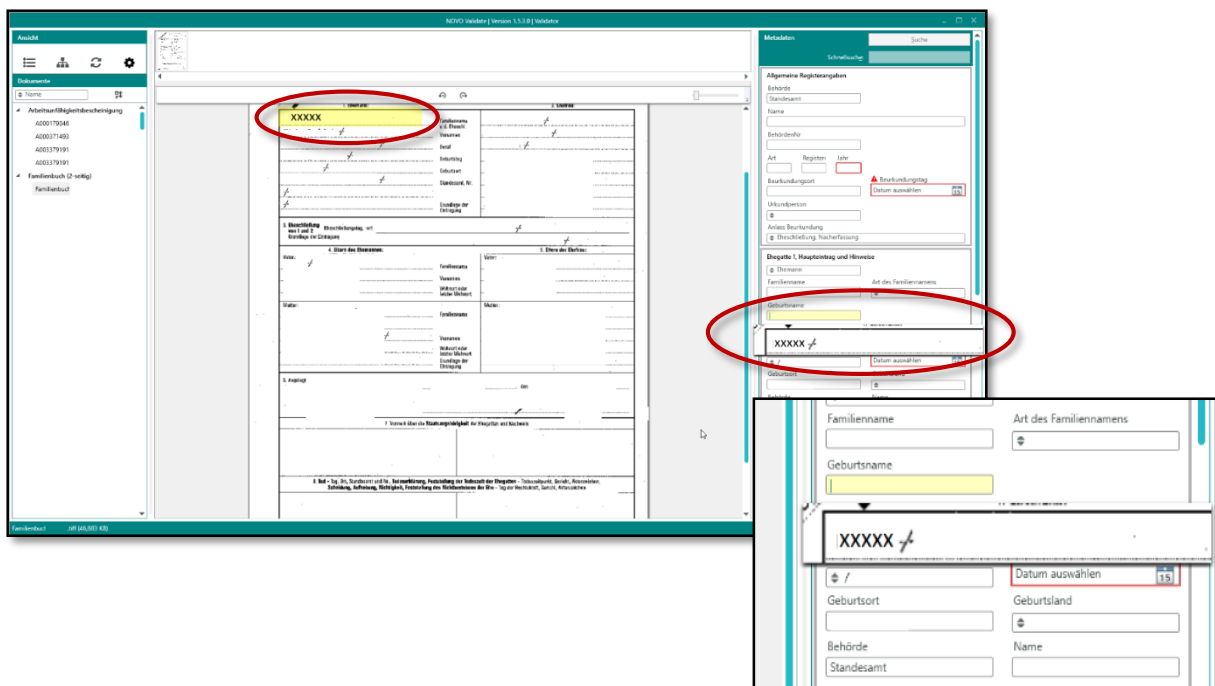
NOVO Validate | Version 1.5.3.0 | Validator

Ansicht

Dokumente

Name

Arbeitsunfähigkeitsbescheinigung
A000179046
A000371493
A003379191
A003379191
Familienbuch (2-seitig)
Familienbuch

Familienbuch (tif (46,603 KB)

XXXXX

1. Ehemann
2. Ehefrau

Familienname z. Z. Eheschl.
Vorname
Beruf
Geburtstag
Geburtsort
Standesamt, Nr.
Grundlage der Eintragung

3. Eheschließung
Eheschließungstag, -ort
Grundlage der Eintragung

4. Eltern des Ehemannes
5. Eltern der Ehefrau

Vater:
Familienname
Vorname
Wohnort oder letzter Wohnort
Mutter:
Familienname
Vorname
Wohnort oder letzter Wohnort
Grundlage der Eintragung

6. Angelegt
den

7. Vermerk über die Staatsangehörigkeit der Ehegatten und Kinderen

8. Tod

Metadaten
Suche
Schnellsuche

Allgemeine Registerangaben
Behörde
Standesamt
Name
BehördenNr
Art
Register
Jahr
Beurkundungstag
Beurkundungsort
Datum auswählen
Urkundsperson
Anlass Beurkundung
Eheschließung, Nacherfassung

Ehegatte 1, Haupteintrag und Hinweise
Ehemann
Familienname
Art des Familiennamens
Geburtsname
XXXXX
Datum auswählen
Geburtsort

Familienname
Art des Familiennamens
Geburtsname
XXXXX
/
Datum auswählen
15
Geburtsort
Geburtsland
Behörde
Name
Standesamt